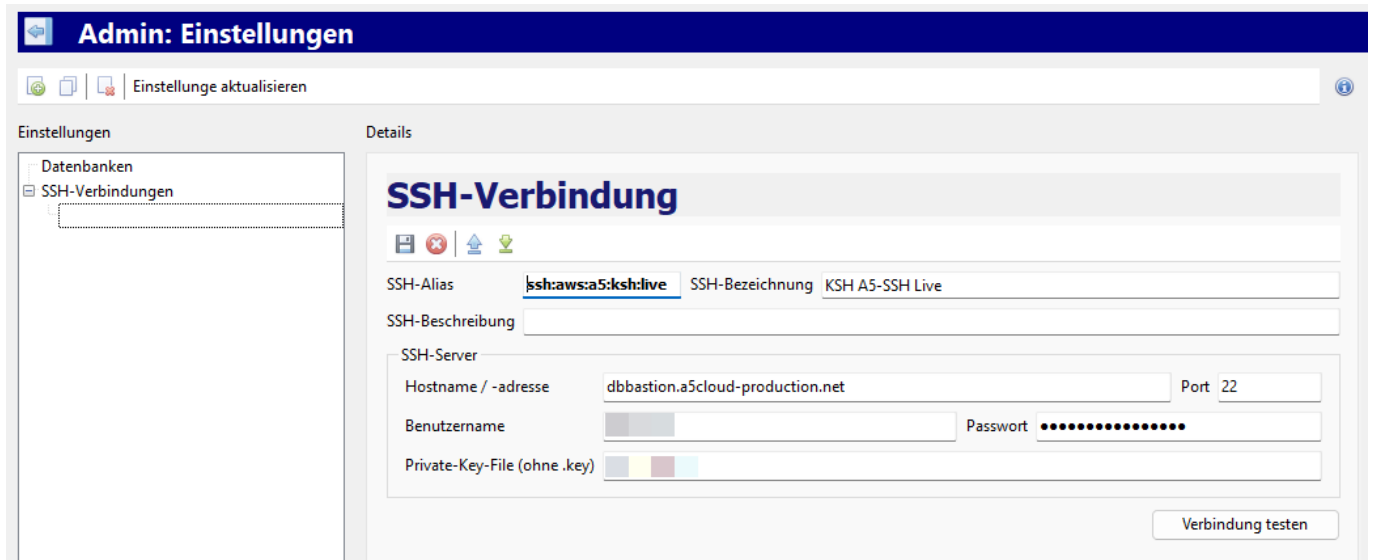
Admin: Einstellungen

Einstellunge aktualisieren

Einstellungen

Datenbanken
SSH-Verbindungen

Details

SSH-Verbindung

SSH-Alias ssh:aws:a5:ksh:live
SSH-Bezeichnung KSH A5-SSH Live
SSH-Beschreibung

SSH-Server
Hostname / -adresse dbbastion.a5cloud-production.net
Port 22
Benutzername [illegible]
Passwort ••••••••••••••••
Private-Key-File (ohne .key) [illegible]

Verbindung testen